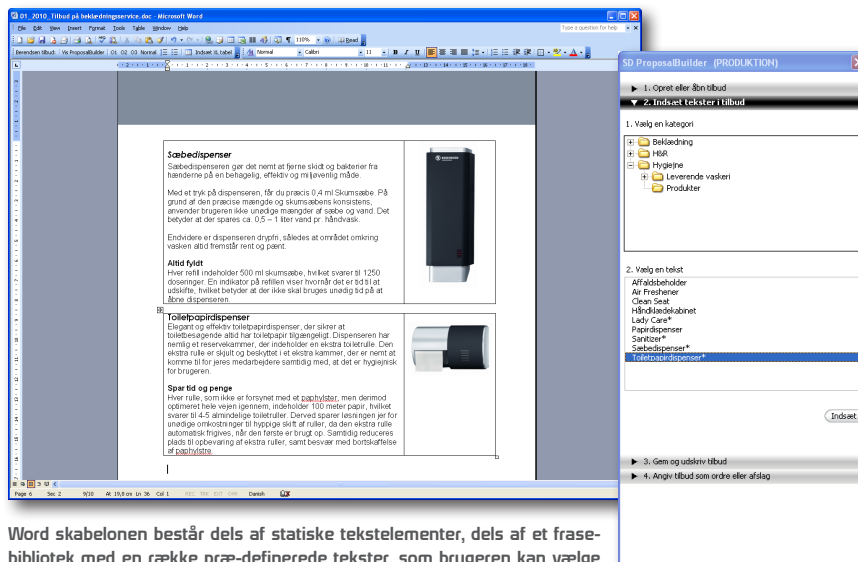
01_2010_Tilbud på beklædningsservice.doc - Microsoft Word

File Edit View Insert Format Tools Table Window Help

Type a question for help

Beregnen tilbud | Vis ProposalBuilder | 01 02 03 Normal | Indsæt tl. tabel | Normal | Calibri | 11 | B I U

Sæbedispenser
Sæbedispenseren gør det nemt at fjerne skidt og bakterier fra hænderne på en behagelig, effektiv og miljøvenlig måde.

Med et tryk på dispenseren, får du præcis 0,4 ml Skumsæbe. På grund af den præcise mængde og skumsæbens konsistens, anvender brugeren ikke unødige mængder af sæbe og vand. Det betyder at der spares ca. 0,5 – 1 liter vand pr. håndvask.

Endvidere er dispenseren drypfri, således at området omkring vasken altid fremstår rent og pænt.

Altid fyldt
Hver refill indeholder 500 ml skumsæbe, hvilket svarer til 1250 doseringer. En indikator på refillen viser hvornår det er tid til at udskifte, hvilket betyder at der ikke skal bruges unødig tid på at åbne dispenseren.

Toiletpapirdispenser
Elegant og effektiv toiletpapirdispenser, der sikrer at toiletbesøgende altid har toiletpapir tilgængeligt. Dispenseren har nemlig et reservekammer, der indeholder en ekstra toiletrulle. Den ekstra rulle er skjult og beskyttet i et ekstra kammer, der er nemt at komme til for jeres medarbejdere samtidig med, at det er hygiejnisk for brugeren.

Spar tid og penge
Hver rulle, som ikke er forsynet med et paphylster, men derimod optimeret hele vejen igennem, indeholder 100 meter papir, hvilket svarer til 4-5 almindelige toiletruller. Derved sparer løsningen jer for unødige omkostninger til hyppige skift af ruller, da den ekstra rulle automatisk frigives, når den første er brugt op. Samtidig reduceres plads til opbevaring af ekstra ruller, samt besvær med bortskaffelse af paphylstre.

Page 6 Sec 2 9/10 At 19,8 cm Ln 36 Col 1 REC TRK EXT OVR Danish

SD ProposalBuilder (PRODUKTION)
▶ 1. Opret eller åbn tilbud
▼ 2. Indsæt tekster i tilbud
1. Vælg en kategori
Beklædning
H&R
Hygiejne
Leverende vaskeri
Produkter
2. Vælg en tekst
Affaldsbeholder
Air Freshener
Clean Seat
Håndklædekabinet
Lady Care*
Papirdispenser
Sanitizer*
Sæbedispenser*
Toiletpapirdispenser*
Indsæt
▶ 3. Gem og udskriv tilbud
▶ 4. Angiv tilbud som ordre eller afslag

Word skabelonen består dels af statiske tekstelementer, dels af et frasebibliotek med en række præ-definerede tekster, som brugeren kan vælge